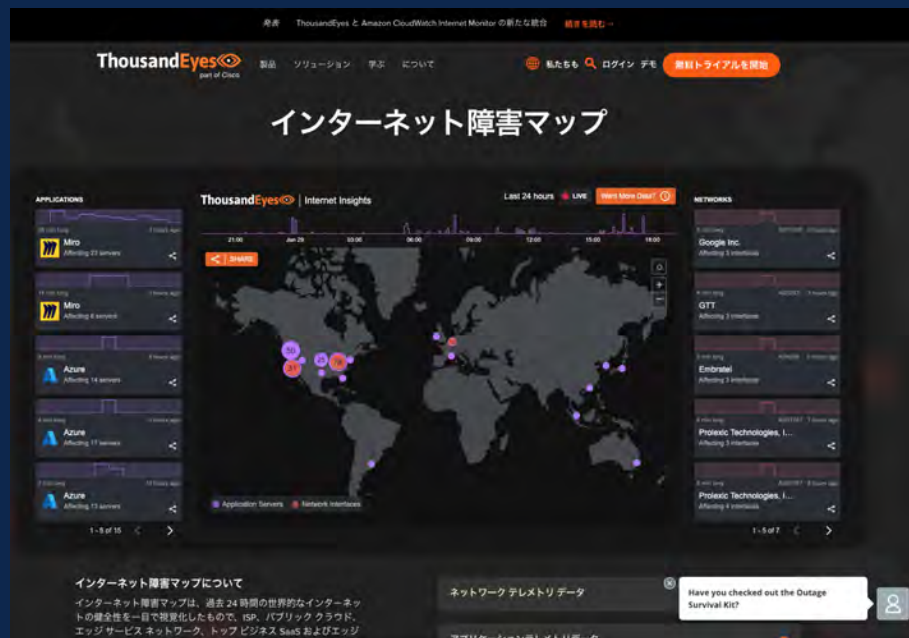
発表 ThousandEyes と Amazon CloudWatch Internet Monitor の新たな統合 続きを読む →

ThousandEyes part of Cisco 製品 ソリューション 学ぶ について

私たちを ログイン デモ 無料トライアルを開始

インターネット障害マップ

APPLICATIONS

Miro
Affecting 23 servers

Miro
Affecting 6 servers

Azure
Affecting 14 servers

Azure
Affecting 17 servers

Azure
Affecting 13 servers

1 - 5 of 15

ThousandEyes | Internet Insights

Last 24 hours LIVE Want More Data?

21:00 Jun 29 03:00 06:00 09:00 12:00 15:00 18:00

SHARE

50 25 31 28

Application Servers Network Interfaces

NETWORKS

Google Inc.
Affecting 5 interfaces

GTT
Affecting 3 interfaces

Embratel
Affecting 3 interfaces

Prolexic Technologies, I...
Affecting 3 interfaces

Prolexic Technologies, I...
Affecting 4 interfaces

1 - 5 of 7

インターネット障害マップについて

インターネット障害マップは、過去 24 時間の世界的なインターネットの健全性を一目で視覚化したもので、ISP、パブリック クラウド、エッジ サービス ネットワーク、トップ ビジネス SaaS およびエッジ

ネットワーク テレメトリ データ

Have you checked out the Outage Survival Kit?